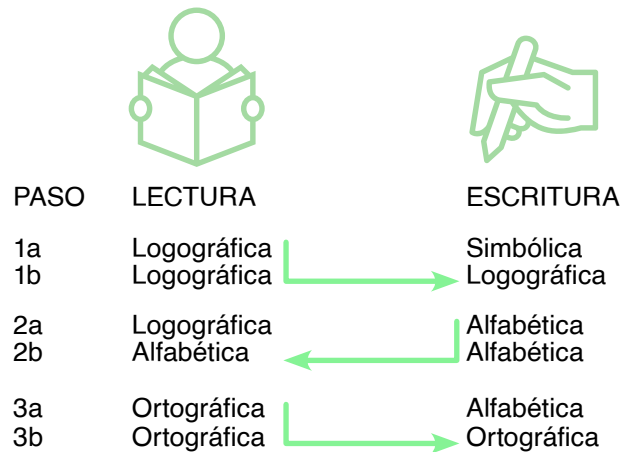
| PASO | LECTURA | ESCRITURA |
|---|---|---|
| 1a | Logográfica | Simbólica |
| 1b | Logográfica | Logográfica |
| 2a | Logográfica | Alfabética |
| 2b | Alfabética | Alfabética |
| 3a | Ortográfica | Alfabética |
| 3b | Ortográfica | Ortográfica |